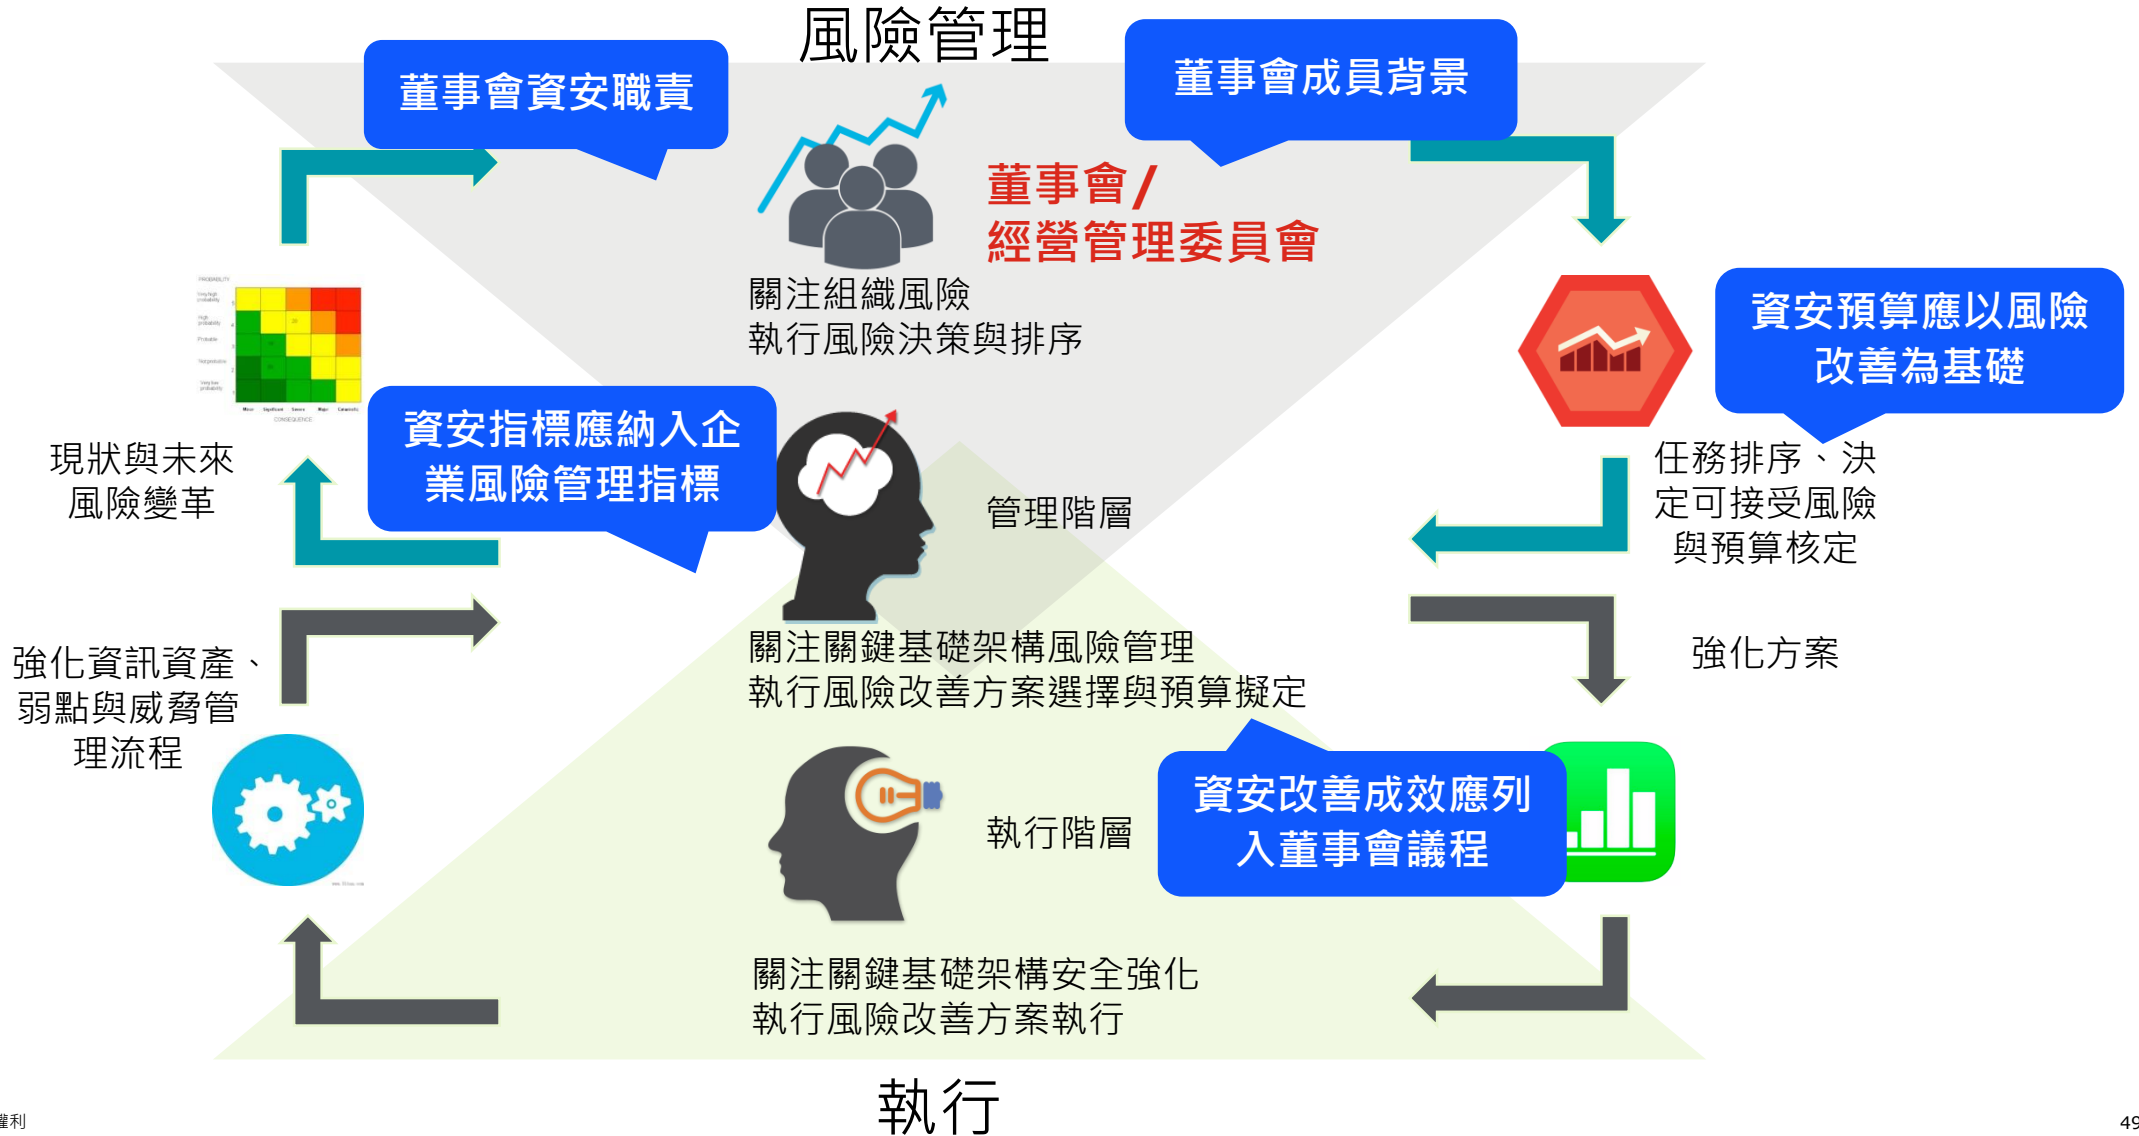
風險管理

董事會資安職責

董事會成員背景

董事會/
經營管理委員會

關注組織風險
執行風險決策與排序

資安預算應以風險改善為基礎

任務排序、決定可接受風險與預算核定

現狀與未來風險變革

資安指標應納入企業風險管理指標

管理階層

關注關鍵基礎架構風險管理
執行風險改善方案選擇與預算擬定

強化方案

強化資訊資產、弱點與威脅管理流程

執行階層

資安改善成效應列入董事會議程

關注關鍵基礎架構安全強化
執行風險改善方案執行

執行

權利

49